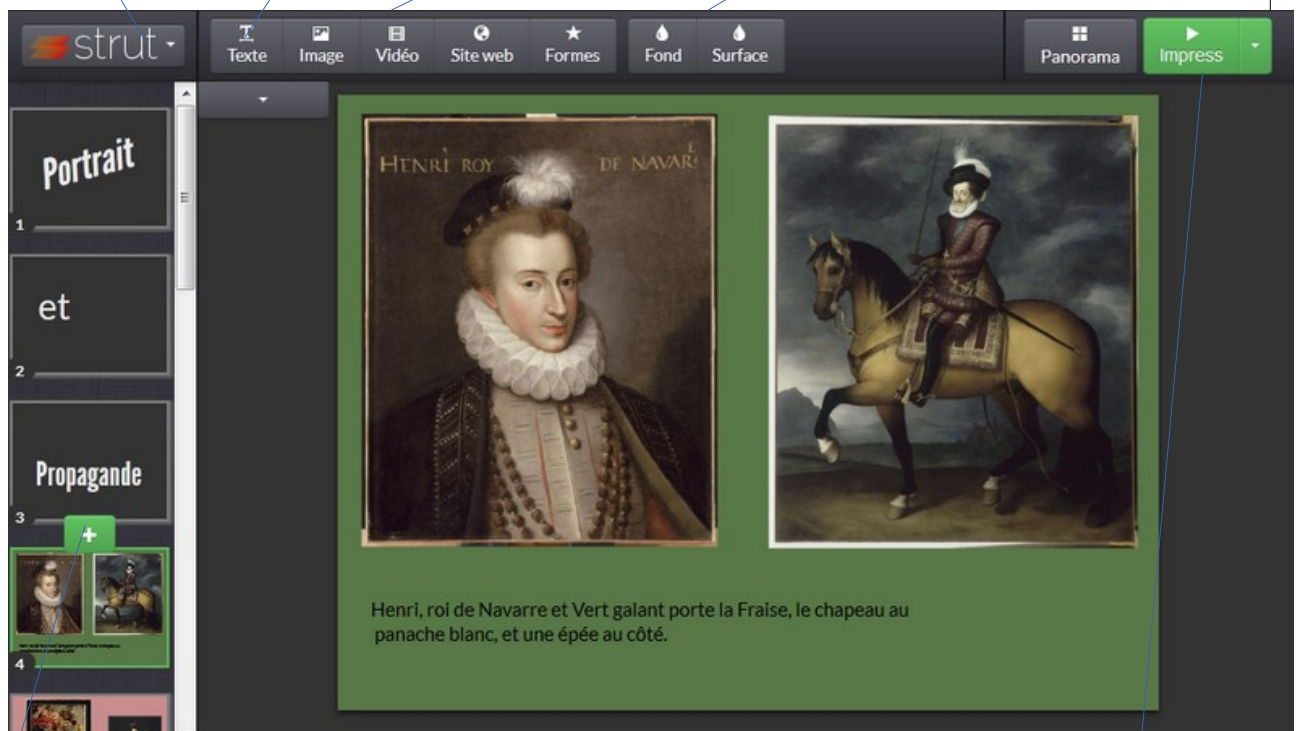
strut

Texte Image Vidéo Site web Formes Fond Surface Panorama Impress

Portrait
1

et
2

Propagande
3

4

HENRI ROY DE NAVARRE

Henri, roi de Navarre et Vert galant porte la Fraise, le chapeau au panache blanc, et une épée au côté.